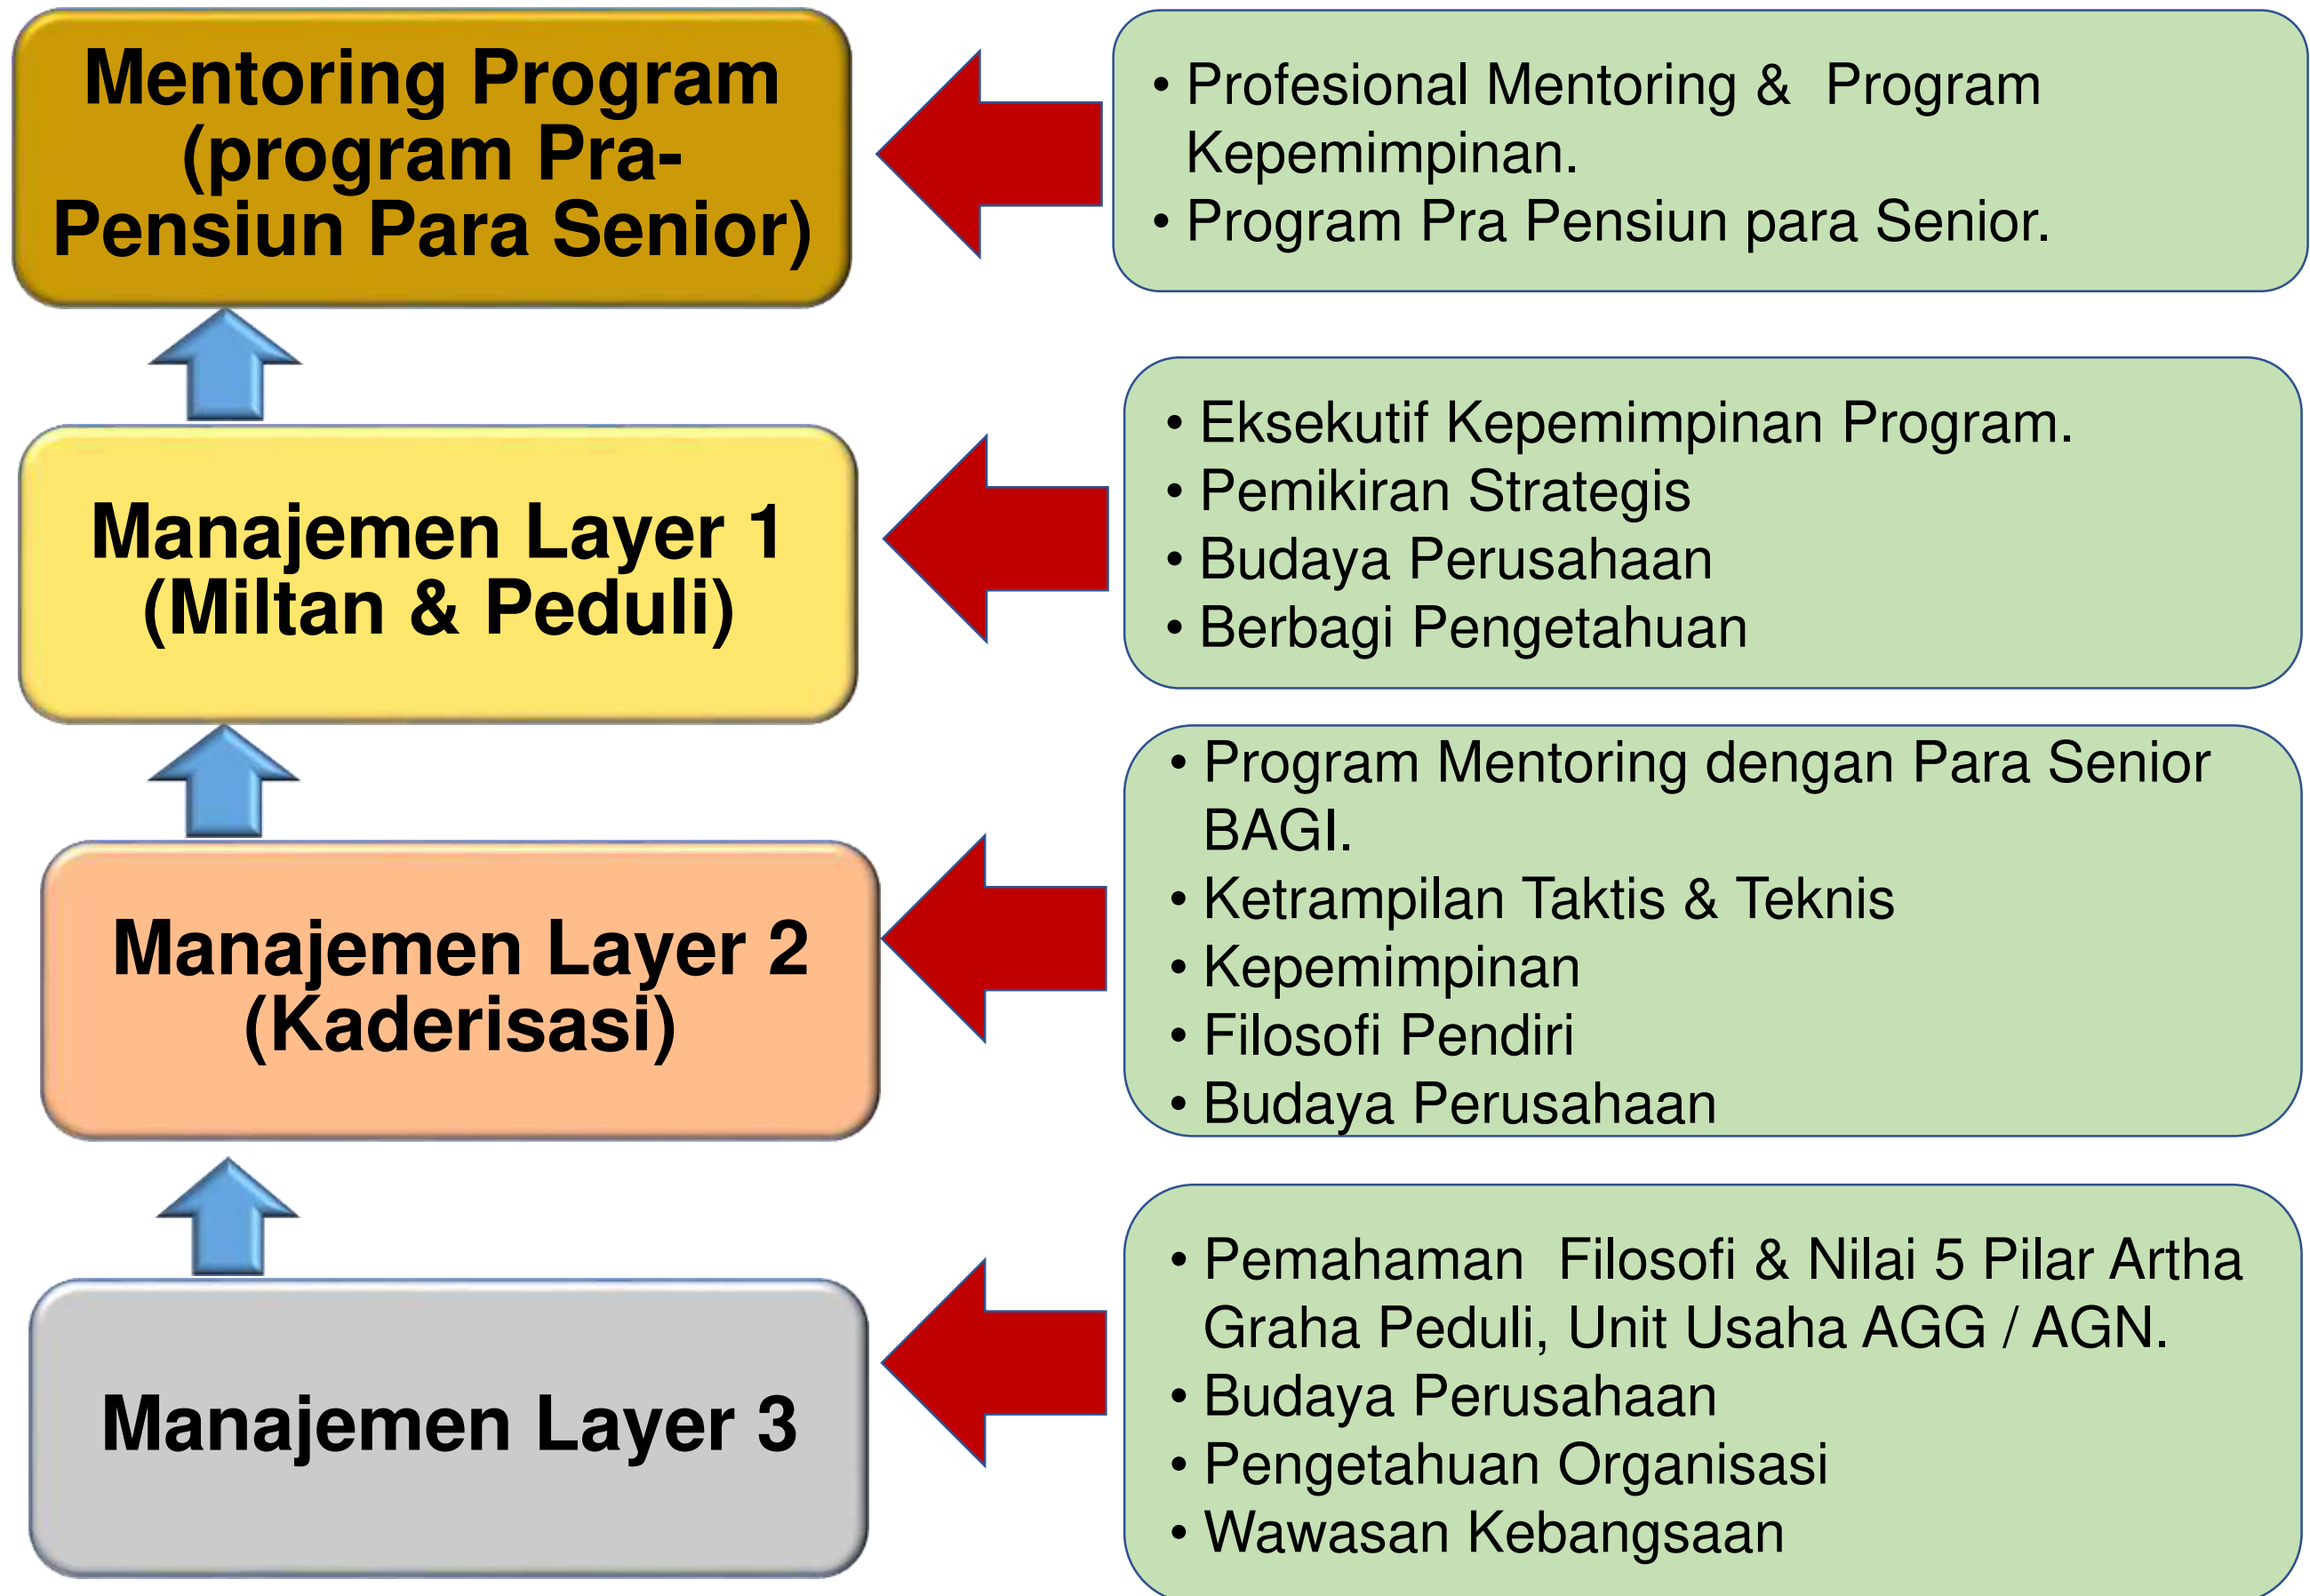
Mentoring Program (program Pra-Pensiun Para Senior)

• Profesional Mentoring & Program Kepemimpinan.
• Program Pra Pensiun para Senior.

Manajemen Layer 1 (Miltan & Peduli)

• Eksekutif Kepemimpinan Program.
• Pemikiran Strategis
• Budaya Perusahaan
• Berbagi Pengetahuan

Manajemen Layer 2 (Kaderisasi)

• Program Mentoring dengan Para Senior BAGI.
• Ketrampilan Taktis & Teknis
• Kepemimpinan
• Filosofi Pendiri
• Budaya Perusahaan

Manajemen Layer 3

• Pemahaman Filosofi & Nilai 5 Pilar Artha Graha Peduli, Unit Usaha AGG / AGN.
• Budaya Perusahaan
• Pengetahuan Organisasi
• Wawasan Kebangsaan